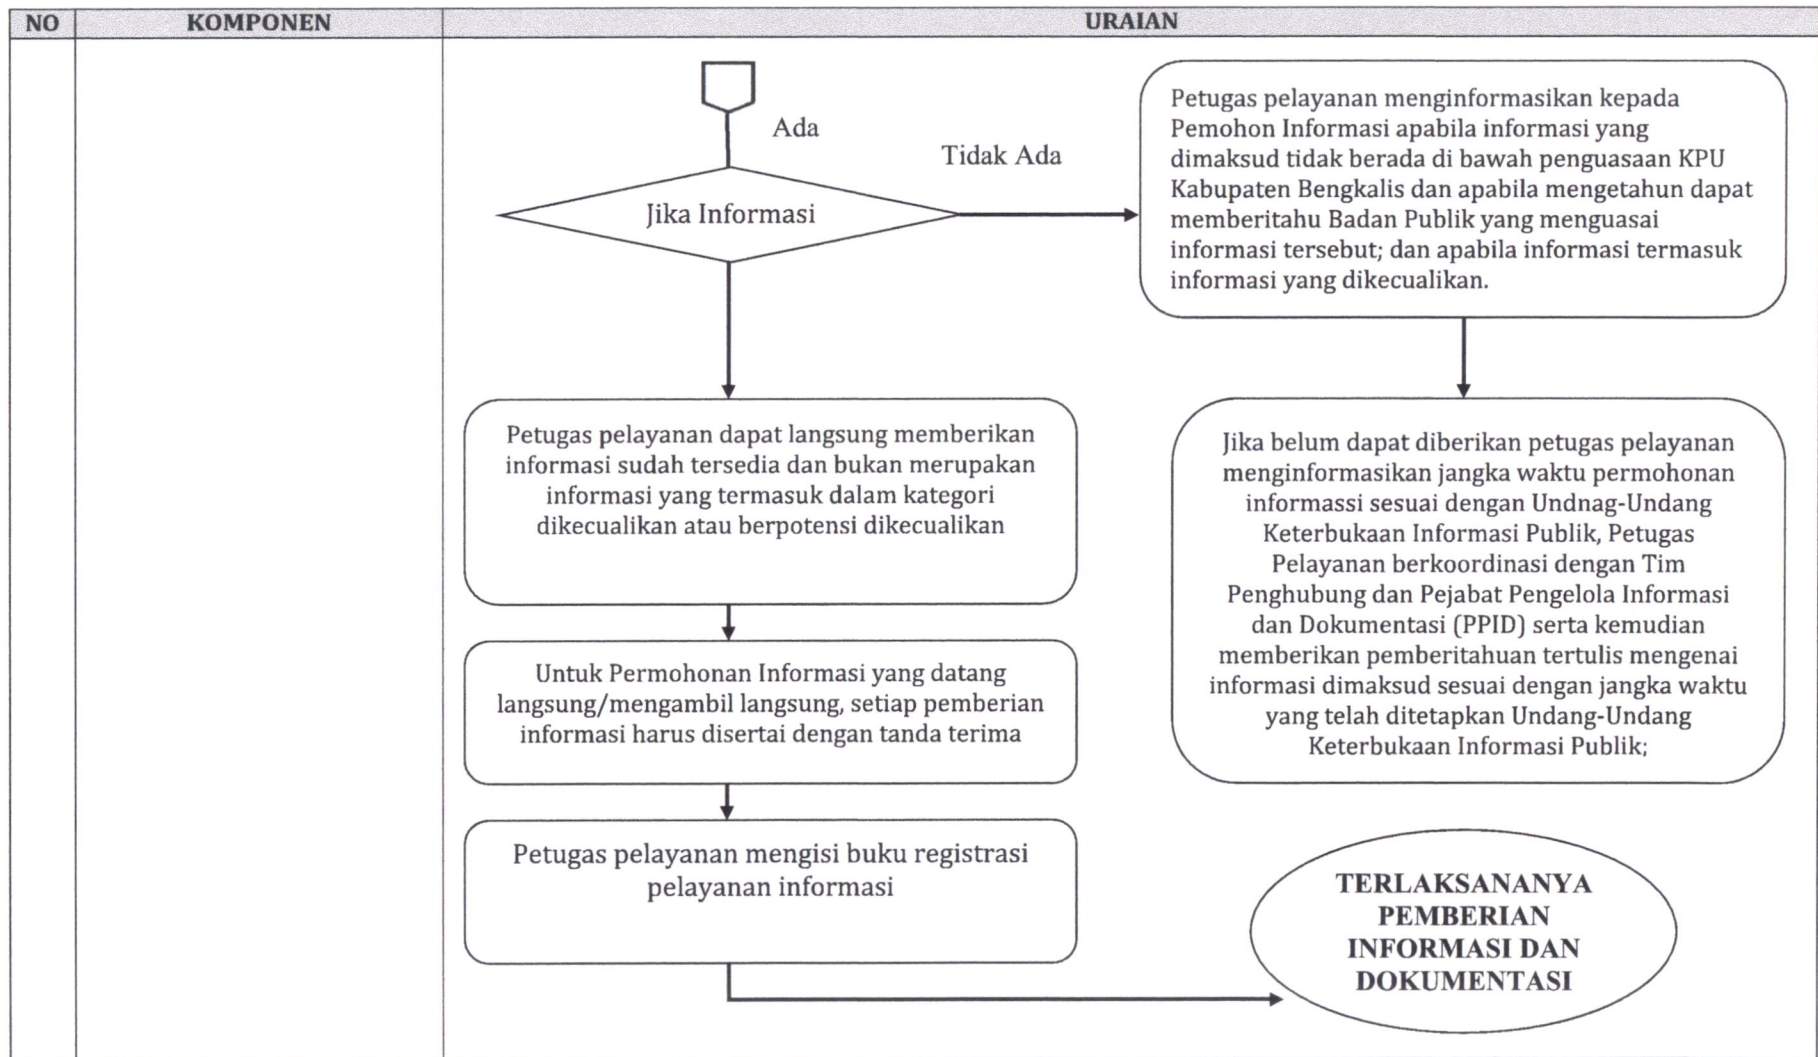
| NO | KOMPONEN | URAIAN |
|---|---|---|

Ada

Tidak Ada

Jika Informasi

Petugas pelayanan menginformasikan kepada Pemohon Informasi apabila informasi yang dimaksud tidak berada di bawah penguasaan KPU Kabupaten Bengkalis dan apabila mengetahun dapat memberitahu Badan Publik yang menguasai informasi tersebut; dan apabila informasi termasuk informasi yang dikecualikan.

Petugas pelayanan dapat langsung memberikan informasi sudah tersedia dan bukan merupakan informasi yang termasuk dalam kategori dikecualikan atau berpotensi dikecualikan

Jika belum dapat diberikan petugas pelayanan menginformasikan jangka waktu permohonan informassi sesuai dengan Undnag-Undang Keterbukaan Informasi Publik, Petugas Pelayanan berkoordinasi dengan Tim Penghubung dan Pejabat Pengelola Informasi dan Dokumentasi (PPID) serta kemudian memberikan pemberitahuan tertulis mengenai informasi dimaksud sesuai dengan jangka waktu yang telah ditetapkan Undang-Undang Keterbukaan Informasi Publik;

Untuk Permohonan Informasi yang datang langsung/mengambil langsung, setiap pemberian informasi harus disertai dengan tanda terima

Petugas pelayanan mengisi buku registrasi pelayanan informasi

TERLAKSANANYA PEMBERIAN INFORMASI DAN DOKUMENTASI